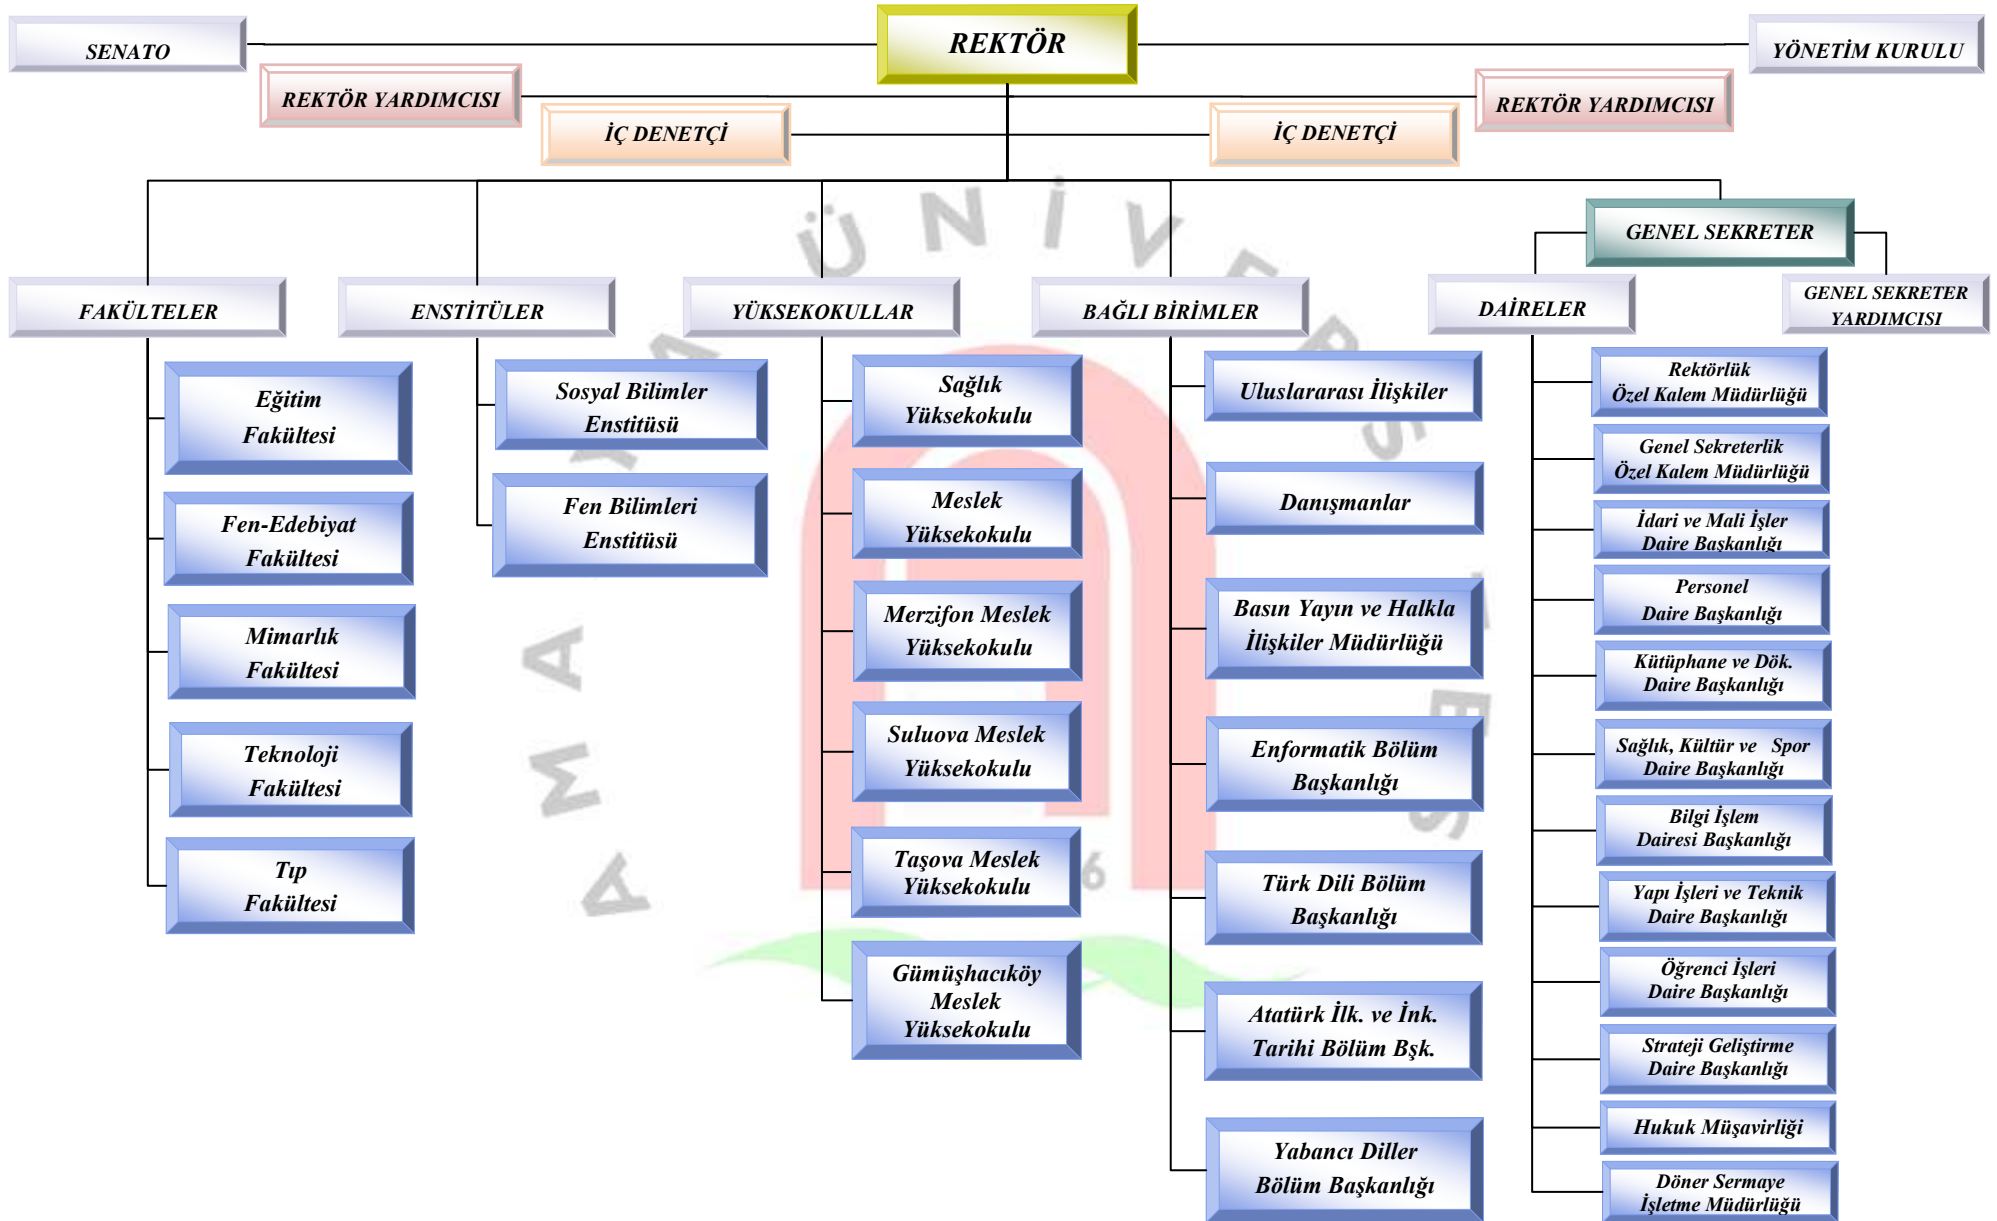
SENATO

REKTÖR

YÖNETİM KURULU

REKTÖR YARDIMCISI

REKTÖR YARDIMCISI

İÇ DENETÇİ

İÇ DENETÇİ

GENEL SEKRETER

FAKÜLTELER

ENSTİTÜLER

YÜKSEKOKULLAR

BAĞLI BİRİMLER

DAİRELER

GENEL SEKRETER YARDIMCISI

Eğitim Fakültesi

Fen-Edebiyat Fakültesi

Mimarlık Fakültesi

Teknoloji Fakültesi

Tıp Fakültesi

Sosyal Bilimler Enstitüsü

Fen Bilimleri Enstitüsü

Sağlık Yüksekokulu

Meslek Yüksekokulu

Merzifon Meslek Yüksekokulu

Suluova Meslek Yüksekokulu

Taşova Meslek Yüksekokulu

Gümüşhacıköy Meslek Yüksekokulu

Uluslararası İlişkiler

Danışmanlar

Basın Yayın ve Halkla İlişkiler Müdürlüğü

Enformatik Bölüm Başkanlığı

Türk Dili Bölüm Başkanlığı

Atatürk İlk. ve İnk. Tarihi Bölüm Bşk.

Yabancı Diller Bölüm Başkanlığı

Rektörlük Özel Kalem Müdürlüğü

Genel Sekreterlik Özel Kalem Müdürlüğü

İdari ve Mali İşler Daire Başkanlığı

Personel Daire Başkanlığı

Kütüphane ve Dök. Daire Başkanlığı

Sağlık, Kültür ve Spor Daire Başkanlığı

Bilgi İşlem Dairesi Başkanlığı

Yapı İşleri ve Teknik Daire Başkanlığı

Öğrenci İşleri Daire Başkanlığı

Strateji Geliştirme Daire Başkanlığı

Hukuk Müşavirliği

Döner Sermaye İşletme Müdürlüğü